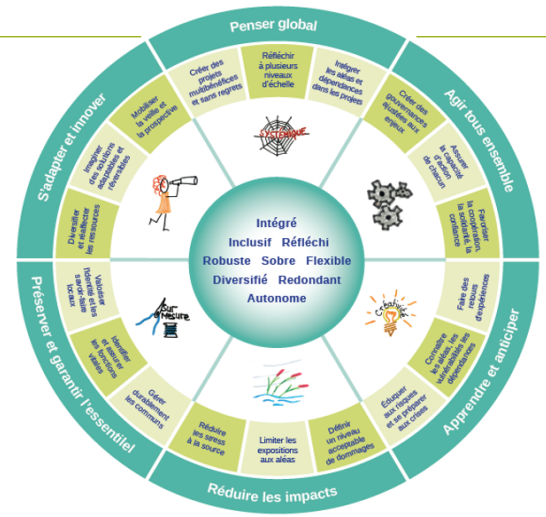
Penser global

Créer des projets multibénéfices et sans regrets

Réfléchir à plusieurs niveaux d'échelle

Intégrer les aléas et dépendances dans les projets

Agir tous ensemble

Créer des gouvernances ajustées aux enjeux

Assurer la capacité d'action de chacun

Favoriser la coopération, la solidarité, la confiance

Apprendre et anticiper

Faire des retours d'expériences

Connaître les aléas, les vulnérabilités, les dépendances

Éduquer aux risques et se préparer aux crises

Réduire les impacts

Définir un niveau acceptable de dommages

Limiter les expositions aux aléas

Réduire les stress à la source

Préserver et garantir l'essentiel

Gérer durablement les communs

Identifier et sécuriser les fonctions vitales

Valoriser l'identité et les savoir-faire locaux

S'adapter et innover

Diversifier et réallouer les ressources

Imaginer des solutions adaptables et réversibles

Mobiliser la veille et la prospective

Systémique

Cr'bouille

Sur mesure

Intégré
Inclusif Réfléchi
Robuste Sobre Flexible
Diversifié Redondant
Autonome